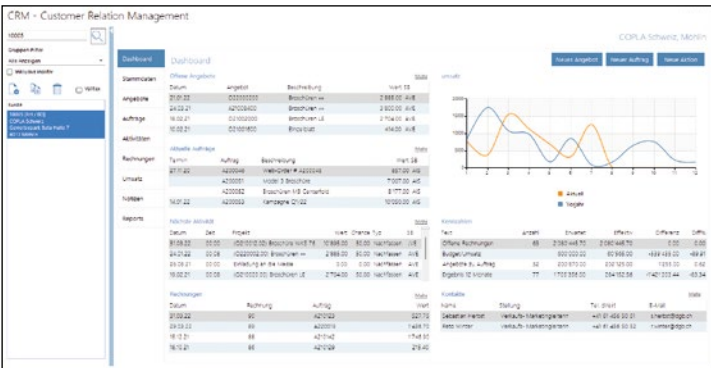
CRM - Customer Relation Management

COPLA Schweiz, Martin

10005

Gruppen-Filter

Alle Anzeigen

Inaktive Kunden

Filter

Kunde

COPLA Schweiz

Dashboard

Stammdaten

Angebote

Aufträge

Aktivitäten

Rechnungen

Umsatz

Notizen

Reports

Dashboard

Neues Angebot

Neuer Auftrag

Neue Aktion

Offene Angebote

Mehr

| Datum | Angebot | Beschreibung | Wert SB |
|---|---|---|---|
| 21.01.22 | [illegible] | Broschüren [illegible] | 2 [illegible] |
| 04.01.21 | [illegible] | Broschüren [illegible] | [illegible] |
| 16.02.21 | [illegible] | Broschüren LE | 2 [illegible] |
| 10.02.21 | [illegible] | Einzelblatt | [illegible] |

Aktuelle Aufträge

Mehr

| Termin | Auftrag | Beschreibung | Wert SB |
|---|---|---|---|
| 27.11.22 | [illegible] | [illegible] | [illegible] |
| | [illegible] | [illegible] | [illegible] |
| | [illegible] | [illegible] | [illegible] |
| 14.07.22 | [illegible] | Kampagne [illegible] | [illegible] |

Nächste Aktivität

Mehr

| Datum | Zeit | Projekt | Wert | Chance | Typ | SB |
|---|---|---|---|---|---|---|
| 31.08.22 | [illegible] | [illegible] | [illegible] | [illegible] | Nachfassen | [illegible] |
| 24.03.22 | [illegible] | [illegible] | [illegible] | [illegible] | Nachfassen | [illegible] |
| 09.02.21 | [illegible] | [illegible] | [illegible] | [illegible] | Nachfassen | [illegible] |
| 18.02.21 | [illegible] | Broschüren LE | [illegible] | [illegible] | Nachfassen | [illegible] |

Rechnungen

Mehr

| Datum | Rechnung | Auftrag | Wert |
|---|---|---|---|
| 21.03.22 | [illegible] | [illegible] | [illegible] |
| 03.03.22 | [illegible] | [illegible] | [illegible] |
| 16.12.21 | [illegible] | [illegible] | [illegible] |
| 16.12.21 | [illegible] | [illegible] | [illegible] |

Umsatz

Aktuell

Vorjahr

Kennzahlen

| Text | Anzahl | Erwartet | Effektiv | Differenz | Diff% |
|---|---|---|---|---|---|
| Offene Rechnungen | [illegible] | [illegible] | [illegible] | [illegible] | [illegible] |
| Budget/Umsatz | | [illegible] | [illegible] | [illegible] | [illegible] |
| Angebote zu Auftrag | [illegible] | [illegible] | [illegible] | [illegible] | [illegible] |
| Ergebnis 12 Monate | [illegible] | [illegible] | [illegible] | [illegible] | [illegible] |

Kontakte

Mehr

| Name | Stellung | Tel. direkt | E-Mail |
|---|---|---|---|
| Sebastian Herbst | Verkaufs-Marketingleiter | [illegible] | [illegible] |
| Petra Winter | Verkaufs-Marketingleiterin | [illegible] | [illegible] |